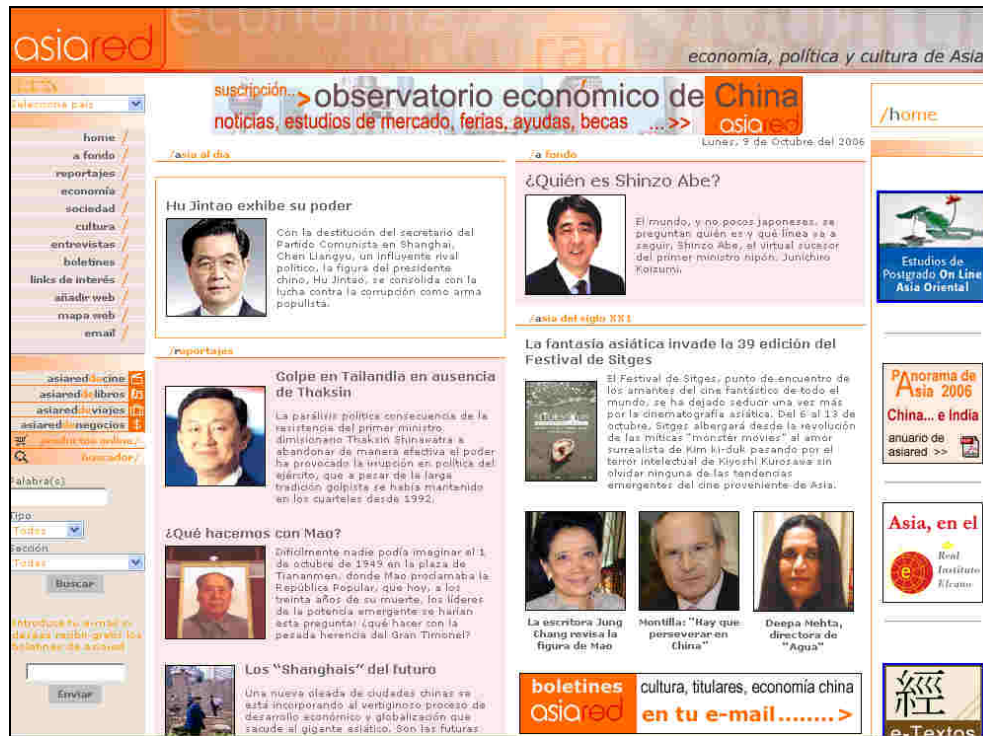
asiared

economía, política y cultura de Asia

Selecciona país

home
a fondo
reportajes
economía
sociedad
cultura
entrevistas
boletines
links de interés
añadir web
mapa web
email

asiareddecine
asiareddelibros
asiareddeviajes
asiareddenegocios
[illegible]
buscador

Palabra(s)

Tipo
Todos

Sección
Todos

Buscar

Introduce tu e-mail si deseas recibir gratis los boletines de asiared

Enviar

suscripción... > observatorio económico de China
noticias, estudios de mercado, ferias, ayudas, becas ...>> asiared

Lunes, 9 de Octubre del 2006

/asia al día

Hu Jintao exhibe su poder

Con la destitución del secretario del Partido Comunista en Shanghai, Chen Liangyu, un influyente rival político, la figura del presidente chino, Hu Jintao, se consolida con la lucha contra la corrupción como arma populista.

/reportajes

Golpe en Tailandia en ausencia de Thaksin

La parálisis política consecuencia de la resistencia del primer ministro dimisionario Thaksin Shinawatra a abandonar de manera efectiva el poder ha provocado la irrupción en política del ejército, que a pesar de la larga tradición golpista se había mantenido en los cuarteles desde 1992.

¿Qué hacemos con Mao?

Difícilmente nadie podía imaginar el 1 de octubre de 1949 en la plaza de Tiananmen, donde Mao proclamaba la República Popular, que hoy, a los treinta años de su muerte, los líderes de la potencia emergente se harían esta pregunta: ¿qué hacer con la pesada herencia del Gran Timonel?

Los "Shanghais" del futuro

Una nueva oleada de ciudades chinas se está incorporando al vertiginoso proceso de desarrollo económico y globalización que sacude al gigante asiático. Son las futuras

/a fondo

¿Quién es Shinzo Abe?

El mundo, y no pocos japoneses, se preguntan quién es y qué línea va a seguir, Shinzo Abe, el virtual sucesor del primer ministro nipón, Junichiro Koizumi.

/asia del siglo XXI

La fantasía asiática invade la 39 edición del Festival de Sitges

El Festival de Sitges, punto de encuentro de los amantes del cine fantástico de todo el mundo, se ha dejado seducir una vez más por la cinematografía asiática. Del 6 al 13 de octubre, Sitges albergará desde la revolución de las míticas "monster movies" al amor surrealista de Kim ki-duk pasando por el terror intelectual de Kiyoshi Kurosawa sin olvidar ninguna de las tendencias emergentes del cine proveniente de Asia.

La escritora Jung Chang revisa la figura de Mao

Montilla: "Hay que perseverar en China"

Deepa Mehta, directora de "Agua"

boletines asiared cultura, titulares, economía china en tu e-mail........>

/home

Estudios de Postgrado On Line Asia Oriental

Panorama de Asia 2006
China... e India
anuario de asiared >>

Asia, en el
Real Instituto Elcano

經
e-Textos